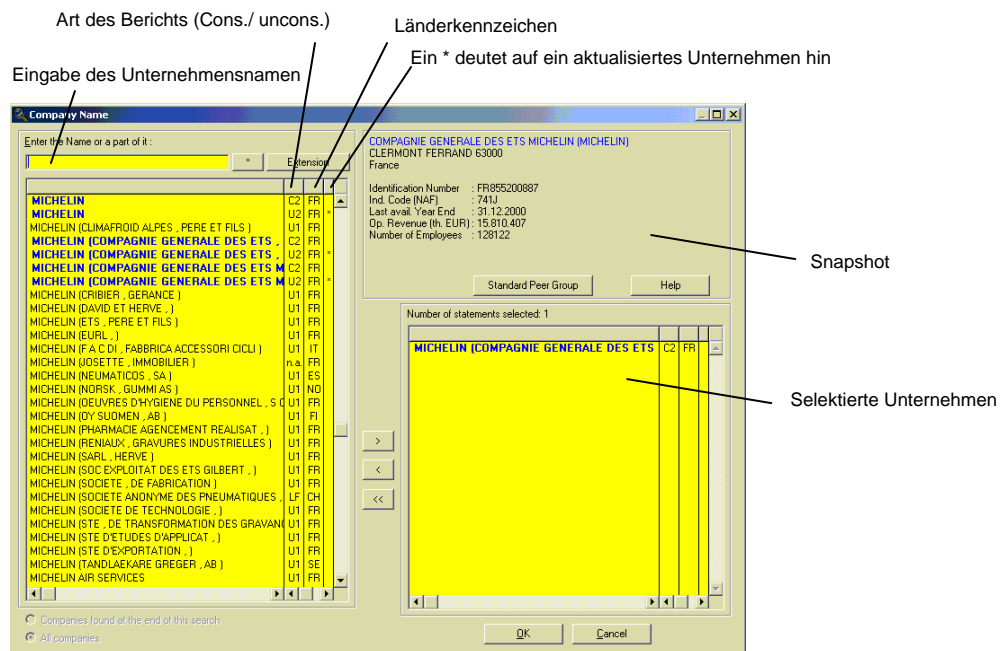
Art des Berichts (Cons./ uncons.)

Länderkennzeichen

Ein * deutet auf ein aktualisiertes Unternehmen hin

Eingabe des Unternehmensnamen

Company Name

Enter the Name or a part of it :

*

Extension

| | | | |
|---|---|---|---|
| MICHELIN | C2 | FR | |
| MICHELIN | U2 | FR | * |
| MICHELIN (CLIMAFROID ALPES , PERE ET FILS ) | U1 | FR | |
| MICHELIN (COMPAGNIE GENERALE DES ETS , | C2 | FR | |
| MICHELIN (COMPAGNIE GENERALE DES ETS , | U2 | FR | * |
| MICHELIN (COMPAGNIE GENERALE DES ETS M | C2 | FR | |
| MICHELIN (COMPAGNIE GENERALE DES ETS M | U2 | FR | * |
| MICHELIN (CRIBIER , GERANCE ) | U1 | FR | |
| MICHELIN (DAVID ET HERVE , ) | U1 | FR | |
| MICHELIN (ETS , PERE ET FILS ) | U1 | FR | |
| MICHELIN (EURL , ) | U1 | FR | |
| MICHELIN (F A C DI , FABBRICA ACCESSORI CICLI ) | U1 | IT | |
| MICHELIN (JOSETTE , IMMOBILIER ) | n.a. | FR | |
| MICHELIN (NEUMATICOS , SA ) | U1 | ES | |
| MICHELIN (NORSK , GUMMI AS ) | U1 | NO | |
| MICHELIN (OEUVRES D'HYGIENE DU PERSONNEL , S C | U1 | FR | |
| MICHELIN (OY SUOMEN , AB ) | U1 | FI | |
| MICHELIN (PHARMACIE AGENCEMENT REALISAT , ) | U1 | FR | |
| MICHELIN (RENIAUX , GRAVURES INDUSTRIELLES ) | U1 | FR | |
| MICHELIN (SARL , HERVE ) | U1 | FR | |
| MICHELIN (SOC EXPLOITAT DES ETS GILBERT , ) | U1 | FR | |
| MICHELIN (SOCIETE , DE FABRICATION ) | U1 | FR | |
| MICHELIN (SOCIETE ANONYME DES PNEUMATIQUES , | LF | CH | |
| MICHELIN (SOCIETE DE TECHNOLOGIE , ) | U1 | FR | |
| MICHELIN (STE , DE TRANSFORMATION DES GRAVANI | U1 | FR | |
| MICHELIN (STE D'ETUDES D'APPLICAT , ) | U1 | FR | |
| MICHELIN (STE D'EXPORTATION , ) | U1 | FR | |
| MICHELIN (TANDLAEKARE GREGER , AB ) | U1 | SE | |
| MICHELIN AIR SERVICES | U1 | FR | |

Companies found at the end of this search
All companies

COMPAGNIE GENERALE DES ETS MICHELIN (MICHELIN)
CLERMONT FERRAND 63000
France

Identification Number : FR855200887
Ind. Code (NAF) : 741J
Last avail. Year End : 31.12.2000
Op. Revenue (th. EUR) : 15.810.407
Number of Employees : 128122

Standard Peer Group

Help

Snapshot

Number of statements selected: 1

| | | |
|---|---|---|
| MICHELIN (COMPAGNIE GENERALE DES ETS | C2 | FR |

Selektierte Unternehmen

>
<
<<

OK

Cancel